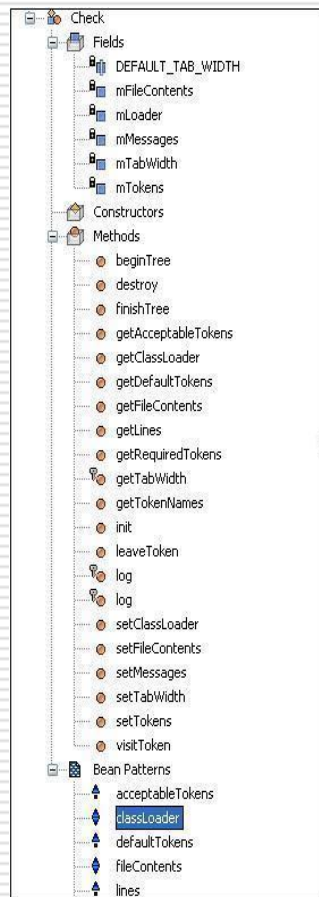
Check
Fields
DEFAULT_TAB_WIDTH
mFileContents
mLoader
mMessages
mTabWidth
mTokens
Constructors
Methods
beginTree
destroy
finishTree
getAcceptableTokens
getClassLoader
getDefaultTokens
getFileContents
getLines
getRequiredTokens
getTabWidth
getTokenNames
init
leaveToken
log
log
setClassLoader
setFileContents
setMessages
setTabWidth
setTokens
visitToken
Bean Patterns
acceptableTokens
classLoader
defaultTokens
fileContents
lines